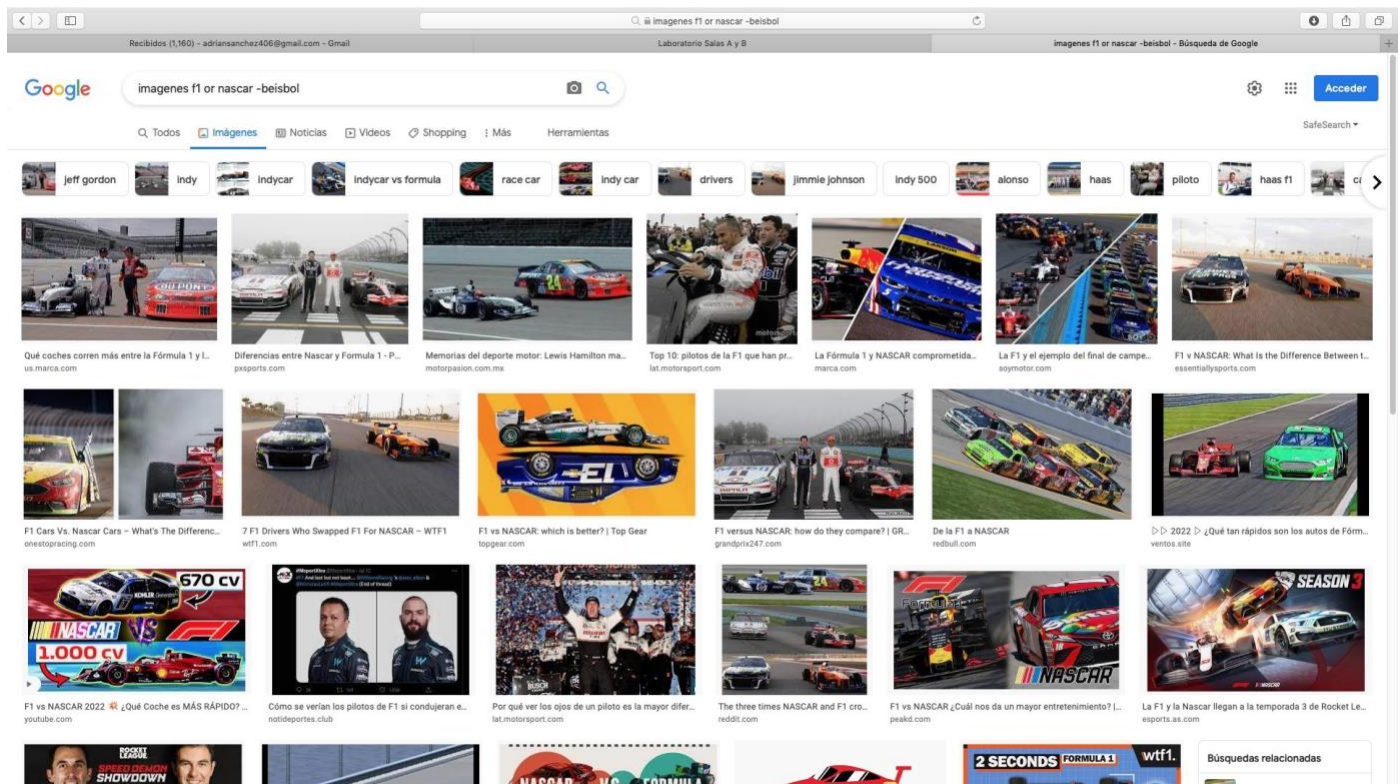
imagenes f1 or nascar -beisbol

Recibidos (1,160) - adriansanchez406@gmail.com - Gmail
Laboratorio Salas A y B
imagenes f1 or nascar -beisbol - Búsqueda de Google

Google
imagenes f1 or nascar -beisbol
Acceder

Todos
Imágenes
Noticias
Videos
Shopping
Más
Herramientas
SafeSearch

jeff gordon
indy
indycar
indycar vs formula
race car
indy car
drivers
jimmie johnson
indy 500
alonso
haas
piloto
haas f1

Qué coches corren más entre la Fórmula 1 y l...
us.marca.com
Diferencias entre Nascar y Formula 1 - P...
pxsports.com
Memorias del deporte motor: Lewis Hamilton ma...
motorpasion.com.mx
Top 10: pilotos de la F1 que han pr...
lat.motorsport.com
La Fórmula 1 y NASCAR comprometida...
marca.com
La F1 y el ejemplo del final de campe...
soymotor.com
F1 v NASCAR: What Is the Difference Between t...
essentiallysports.com

F1 Cars Vs. Nascar Cars – What's The Differenc...
onestopracing.com
7 F1 Drivers Who Swapped F1 For NASCAR – WTF1
wtf1.com
F1 vs NASCAR: which is better? | Top Gear
topgear.com
F1 versus NASCAR: how do they compare? | GR...
grandprix247.com
De la F1 a NASCAR
redbull.com
▷▷ 2022 ▷ ¿Qué tan rápidos son los autos de Fórm...
ventos.site

670 CV
NASCAR
1.000 CV
SEASON 3
NASCAR

F1 vs NASCAR 2022 ¿Qué Coche es MÁS RÁPIDO? ...
youtube.com
Cómo se verían los pilotos de F1 si condujeran e...
notideportes.club
Por qué ver los ojos de un piloto es la mayor difer...
lat.motorsport.com
The three times NASCAR and F1 cro...
reddit.com
F1 vs NASCAR ¿Cuál nos da un mayor entretenimiento? |...
peakd.com
La F1 y la Nascar llegan a la temporada 3 de Rocket Le...
esports.as.com

ROCKET LEAGUE
SPEED DEMON SHOWDOWN
NASCAR VS FORMULA
2 SECONDS FORMULA 1
wtf1.
Búsquedas relacionadas